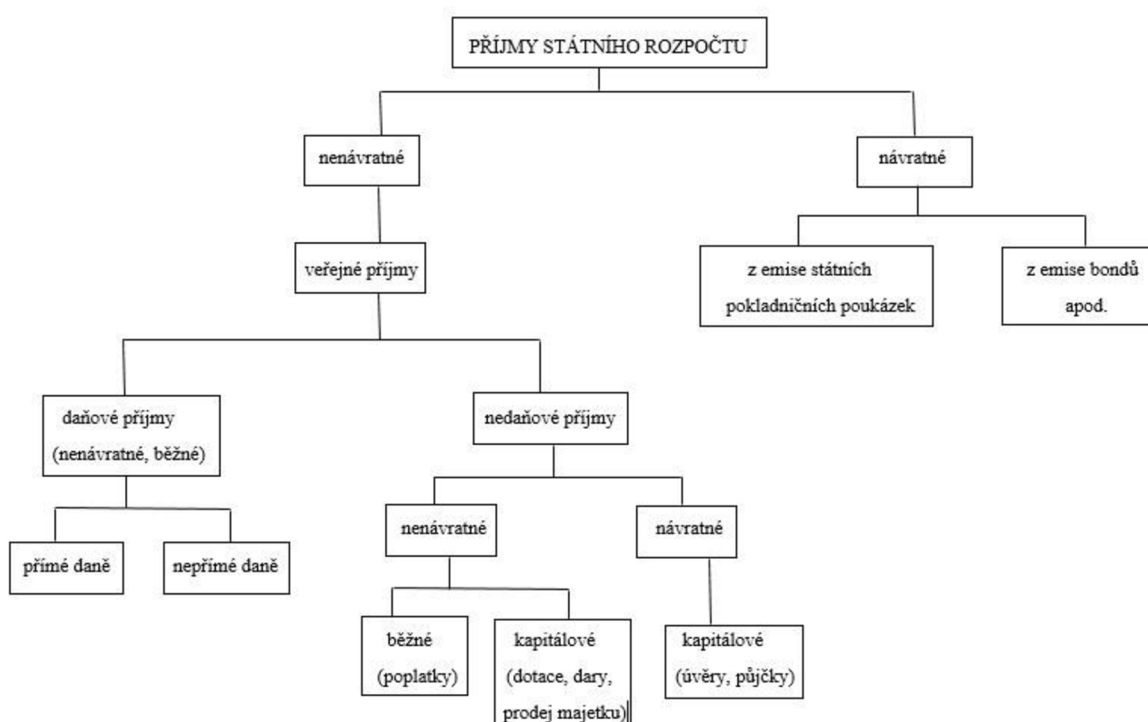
PŘÍJMY STÁTNÍHO ROZPOČTU

nenávratné

návratné

veřejné příjmy

z emise státních pokladničních poukázek

z emise bondů apod.

daňové příjmy (nenávratné, běžné)

nedaňové příjmy

přímé daně

nepřímé daně

nenávratné

návratné

běžné (poplatky)

kapitálové (dotace, dary, prodej majetku)

kapitálové (úvěry, půjčky)